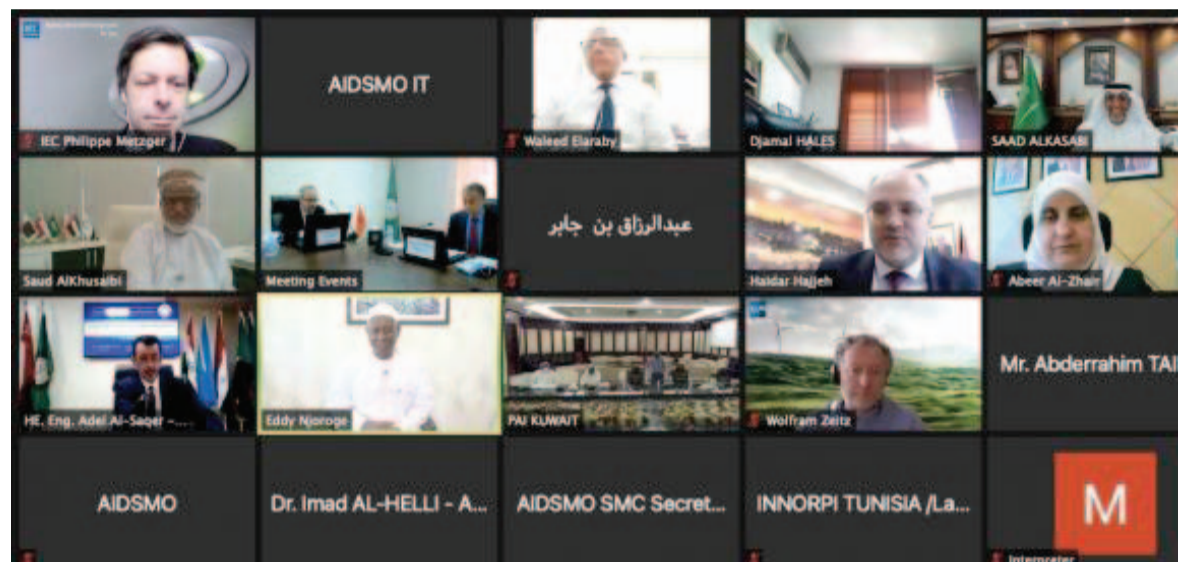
IEC Philippe Metzger

AIDSMO IT

Waleed Elaraby

Djamal HALES

SAAD ALKASABI

Saud AlKhusaibi

Meeting Events

عبدالرزاق بن جابر

Haidar Hajjeh

Abeer Al-Zhair

HE. Eng. Adel Al-Saqer -...

Eddy Njoroge

PAI KUWAIT

Wolfram Zeitz

Mr. Abderrahim TAI

AIDSMO

Dr. Imad AL-HELLI - A...

AIDSMO SMC Secret...

INNORPI TUNISIA /La...

M

Interpreter